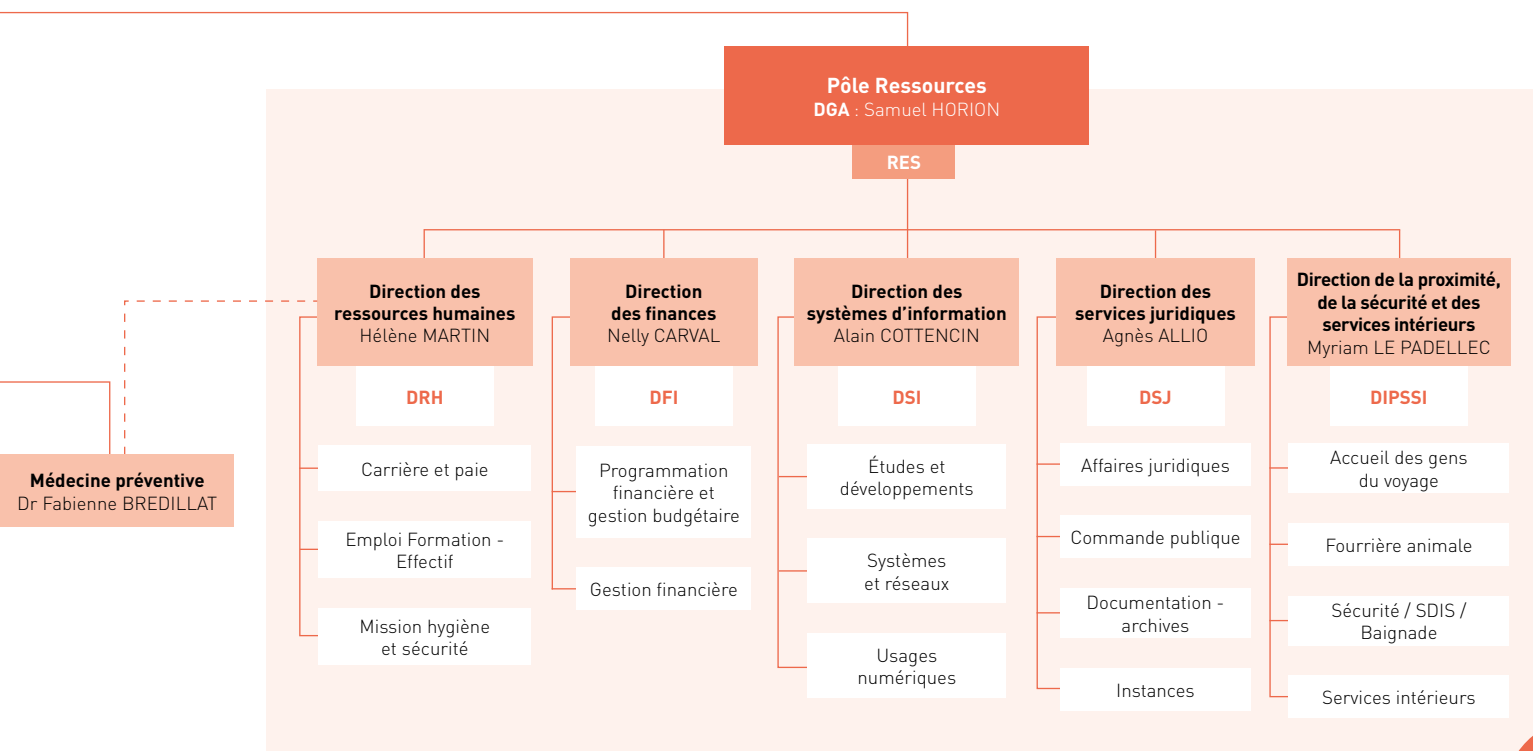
Pôle Ressources
DGA : Samuel HORION

RES

Direction des ressources humaines
Hélène MARTIN

DRH

Carrière et paie

Emploi Formation - Effectif

Mission hygiène et sécurité

Direction des finances
Nelly CARVAL

DFI

Programmation financière et gestion budgétaire

Gestion financière

Direction des systèmes d'information
Alain COTTENCIN

DSI

Études et développements

Systèmes et réseaux

Usages numériques

Direction des services juridiques
Agnès ALLIO

DSJ

Affaires juridiques

Commande publique

Documentation - archives

Instances

Direction de la proximité, de la sécurité et des services intérieurs
Myriam LE PADELLEC

DIPSSI

Accueil des gens du voyage

Fourrière animale

Sécurité / SDIS / Baignade

Services intérieurs

Médecine préventive
Dr Fabienne BREDILLAT